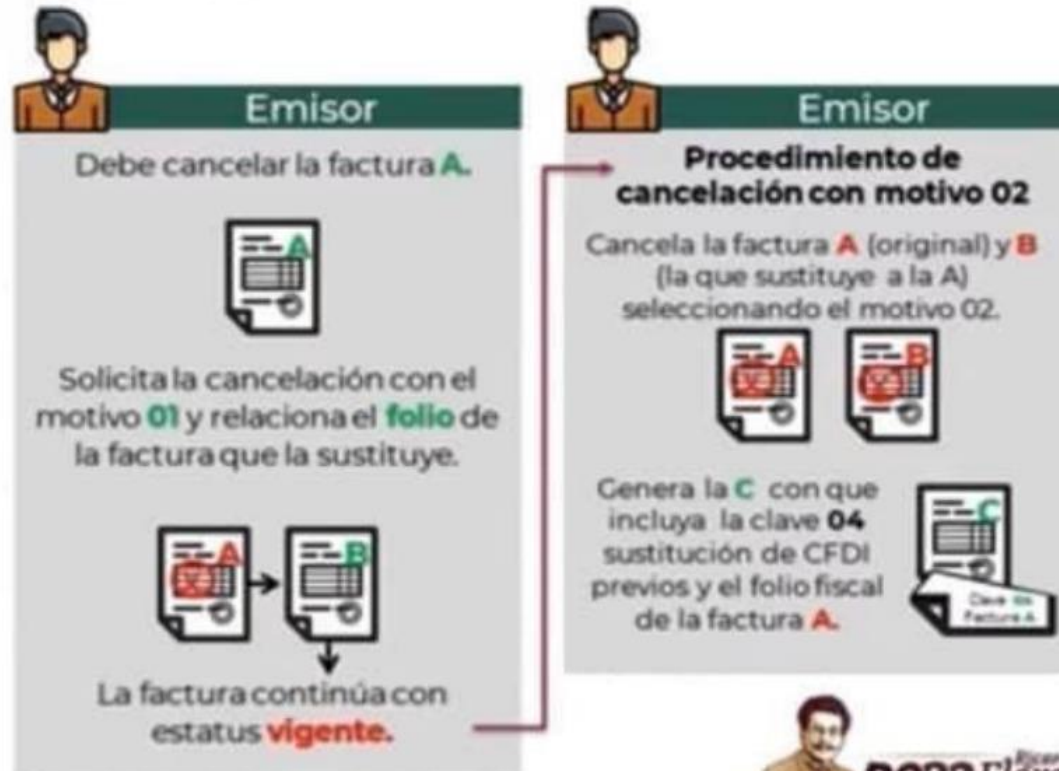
Emisor

Debe cancelar la factura A.

A

Solicita la cancelación con el motivo 01 y relaciona el folio de la factura que la sustituye.

A B

La factura continúa con estatus vigente.

Emisor

Procedimiento de cancelación con motivo 02

Cancela la factura A (original) y B (la que sustituye a la A) seleccionando el motivo 02.

A B

Genera la C con que incluya la clave 04 sustitución de CFDI previos y el folio fiscal de la factura A.

C

Clave de Factura A

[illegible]